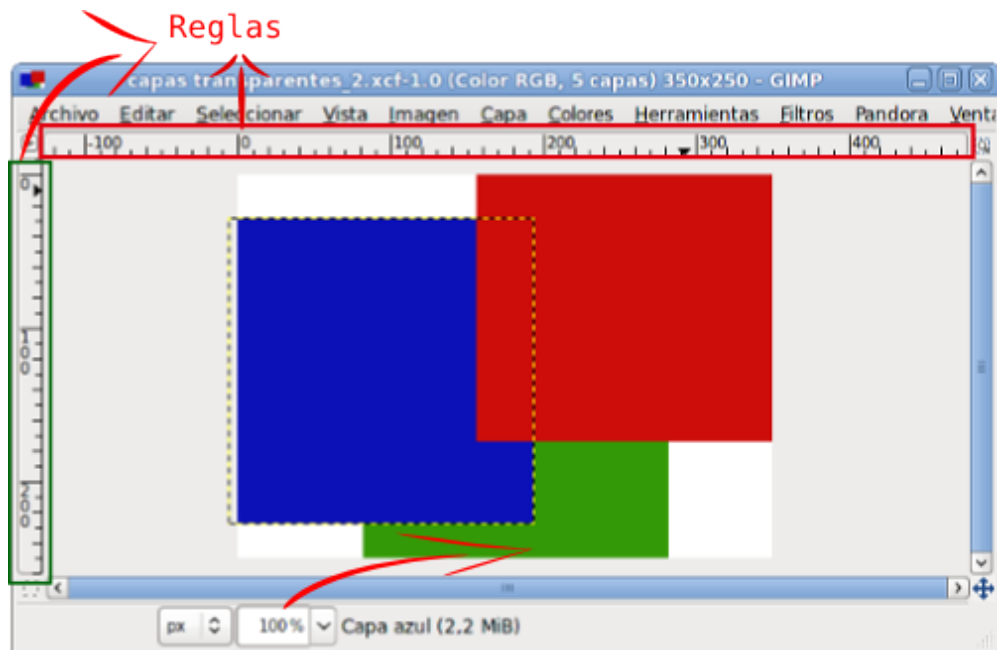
Reglas

capas transparentes_2.xcf-1.0 (Color RGB, 5 capas) 350x250 - GIMP

Archivo Editar Seleccionar Vista Imagen Capa Colores Herramientas Filtros Pandora Venta

-100 0 100 200 300 400

0 100 200

px 100% Capa azul (2,2 MiB)